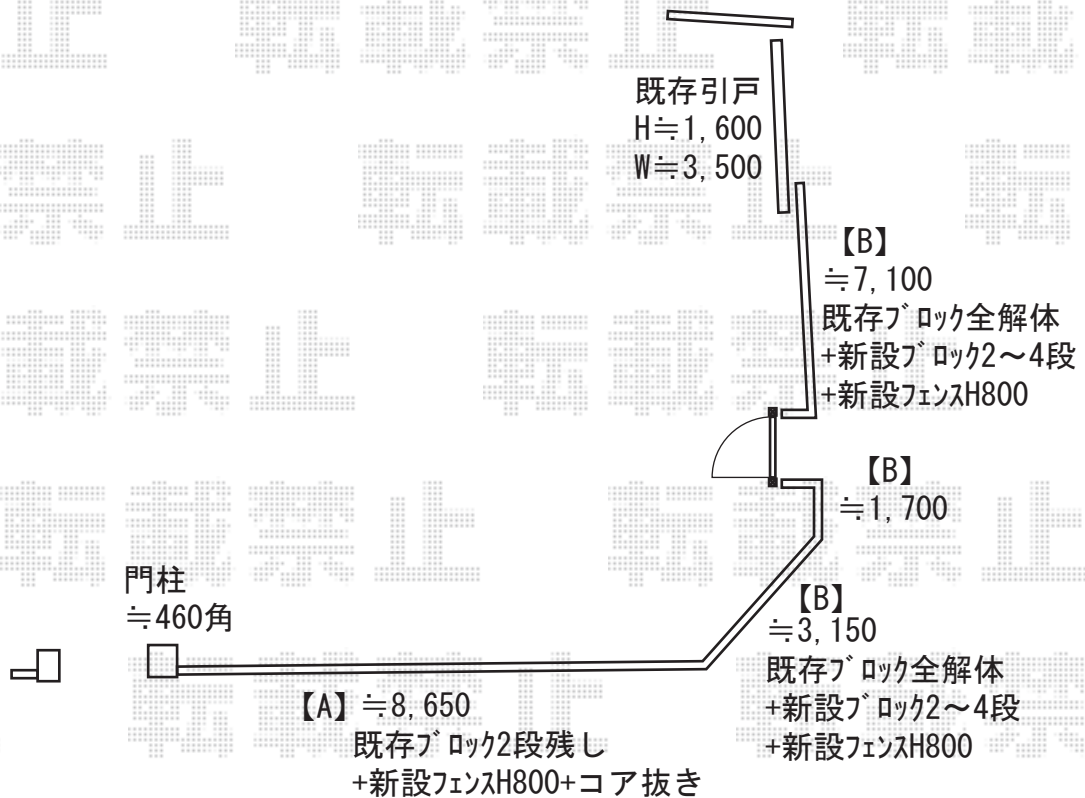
転載禁止 転載禁止 転載

既存引戸
H≒1, 600
W≒3, 500

【B】
≒7, 100
既存ブロック全解体
+新設ブロック2～4段
+新設フェンスH800

【B】
≒1, 700

門柱
≒460角

【B】
≒3, 150
既存ブロック全解体
+新設ブロック2～4段
+新設フェンスH800

【A】≒8, 650
既存ブロック2段残し
+新設フェンスH800+コア抜き